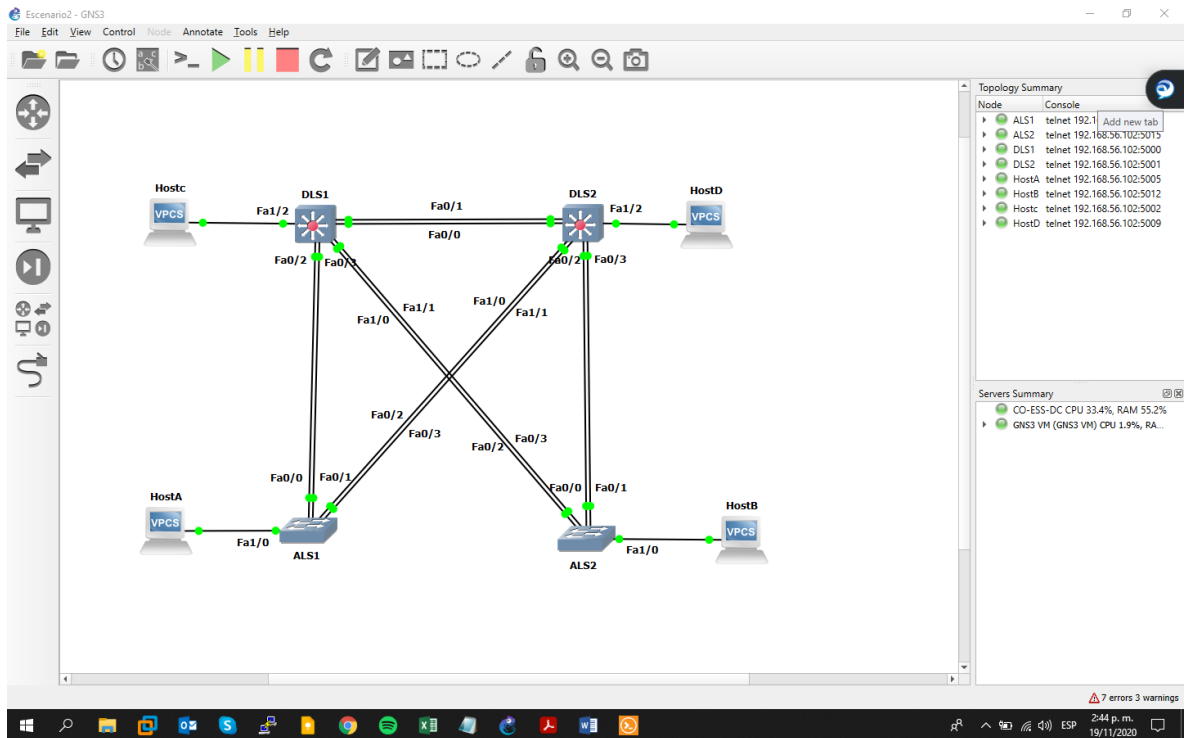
Escenario2 - GNS3

File Edit View Control Node Annotate Tools Help

Hostc
DLS1
Fa1/2
Fa0/1
Fa0/0
DLS2
Fa1/2
HostD
Fa0/2
Fa0/3
Fa0/2
Fa0/3
Fa1/1
Fa1/0
Fa1/0
Fa1/1
Fa0/2
Fa0/3
Fa0/3
Fa0/2
Fa0/0
Fa0/1
Fa0/0
Fa0/1
HostA
VPCS
Fa1/0
ALS1
ALS2
Fa1/0
HostB
VPCS
VPCS
VPCS

Topology Summary
Node Console
ALS1 telnet 192.1
Add new tab
ALS2 telnet 192.168.56.102:5015
DLS1 telnet 192.168.56.102:5000
DLS2 telnet 192.168.56.102:5001
HostA telnet 192.168.56.102:5005
HostB telnet 192.168.56.102:5012
Hostc telnet 192.168.56.102:5002
HostD telnet 192.168.56.102:5009

Servers Summary
CO-ESS-DC CPU 33.4%, RAM 55.2%
GNS3 VM (GNS3 VM) CPU 1.9%, RA...

7 errors 3 warnings

ESP 2:44 p. m. 19/11/2020